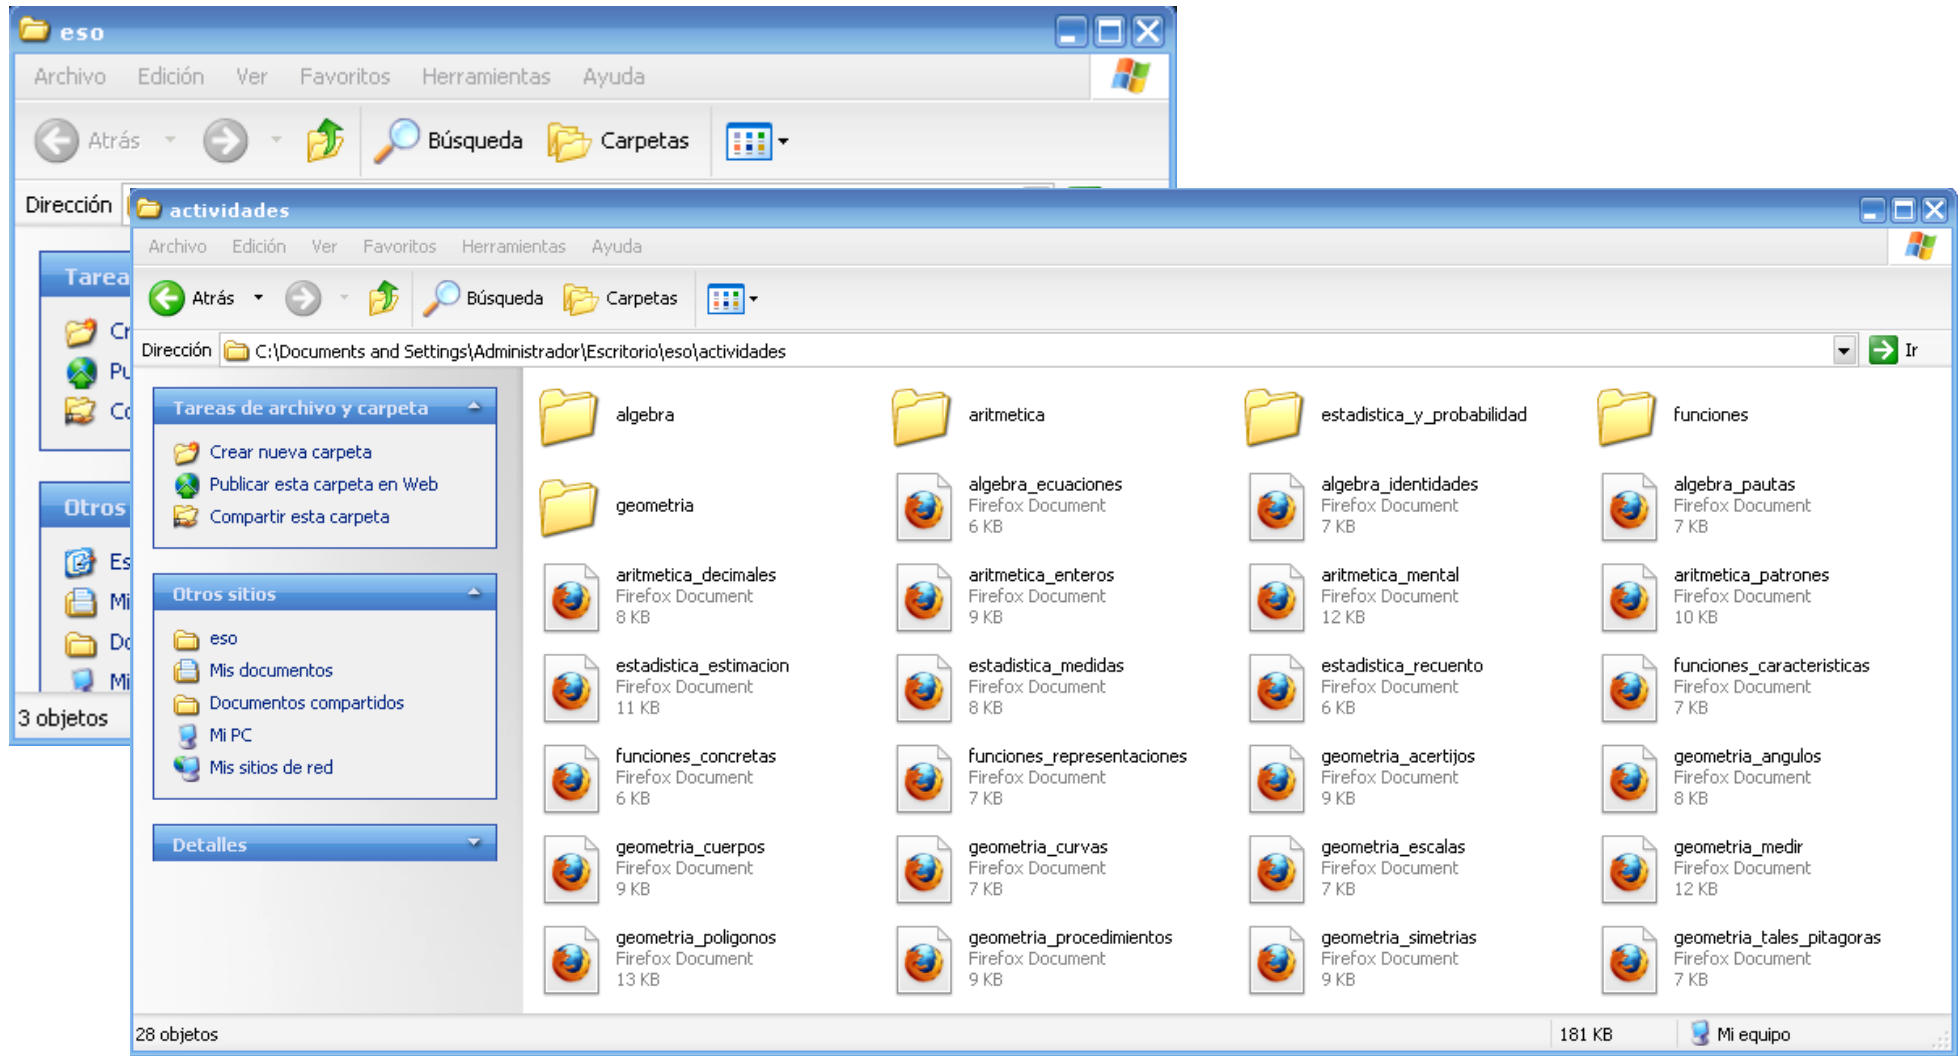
eso

Archivo Edición Ver Favoritos Herramientas Ayuda

Atrás Búsqueda Carpetas

Dirección

Tarea

Cr
Pu
Co

Otros

Es
Mi
Do
Mi

3 objetos

actividades

Archivo Edición Ver Favoritos Herramientas Ayuda

Atrás Búsqueda Carpetas

Dirección C:\Documents and Settings\Administrador\Escritorio\eso\actividades Ir

Tareas de archivo y carpeta

Crear nueva carpeta
Publicar esta carpeta en Web
Compartir esta carpeta

Otros sitios

eso
Mis documentos
Documentos compartidos
Mi PC
Mis sitios de red

Detalles

algebra

aritmetica

estadistica_y_probabilidad

funciones

geometria

algebra_ecuaciones
Firefox Document
6 KB

algebra_identidades
Firefox Document
7 KB

algebra_pautas
Firefox Document
7 KB

aritmetica_decimales
Firefox Document
8 KB

aritmetica_enteros
Firefox Document
9 KB

aritmetica_mental
Firefox Document
12 KB

aritmetica_patrones
Firefox Document
10 KB

estadistica_estimacion
Firefox Document
11 KB

estadistica_medidas
Firefox Document
8 KB

estadistica_recuento
Firefox Document
6 KB

funciones_caracteristicas
Firefox Document
7 KB

funciones_concretas
Firefox Document
6 KB

funciones_representaciones
Firefox Document
7 KB

geometria_acertijos
Firefox Document
9 KB

geometria_angulos
Firefox Document
8 KB

geometria_cuerpos
Firefox Document
9 KB

geometria_curvas
Firefox Document
7 KB

geometria_escalas
Firefox Document
7 KB

geometria_medir
Firefox Document
12 KB

geometria_poligonos
Firefox Document
13 KB

geometria_procedimientos
Firefox Document
9 KB

geometria_simetrias
Firefox Document
9 KB

geometria_tales_pitagoras
Firefox Document
7 KB

28 objetos 181 KB Mi equipo